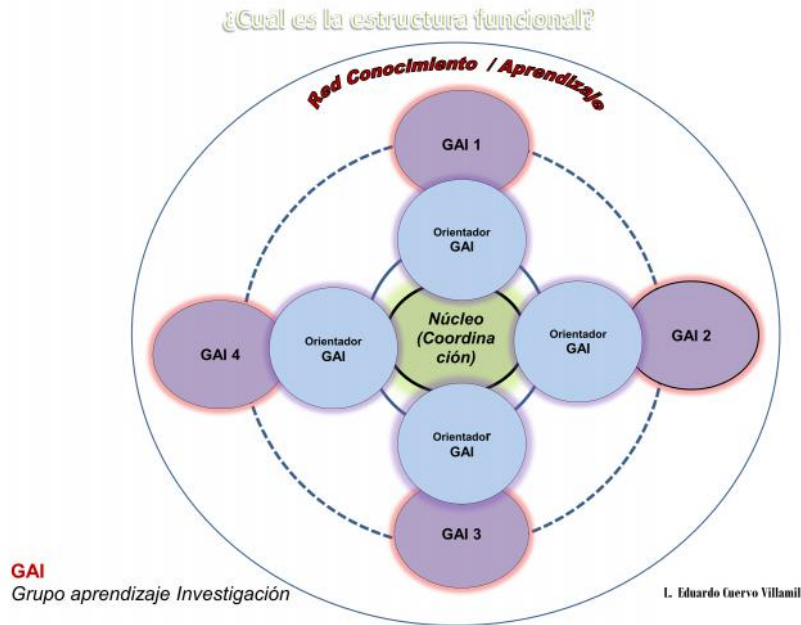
¿Cuál es la estructura funcional?

Red Conocimiento / Aprendizaje

GAI 1

Orientador GAI

GAI 4

Orientador GAI

Núcleo (Coordinación)

Orientador GAI

GAI 2

Orientador GAI

GAI 3

GAI
Grupo aprendizaje Investigación

L. Eduardo Cuervo Villamil